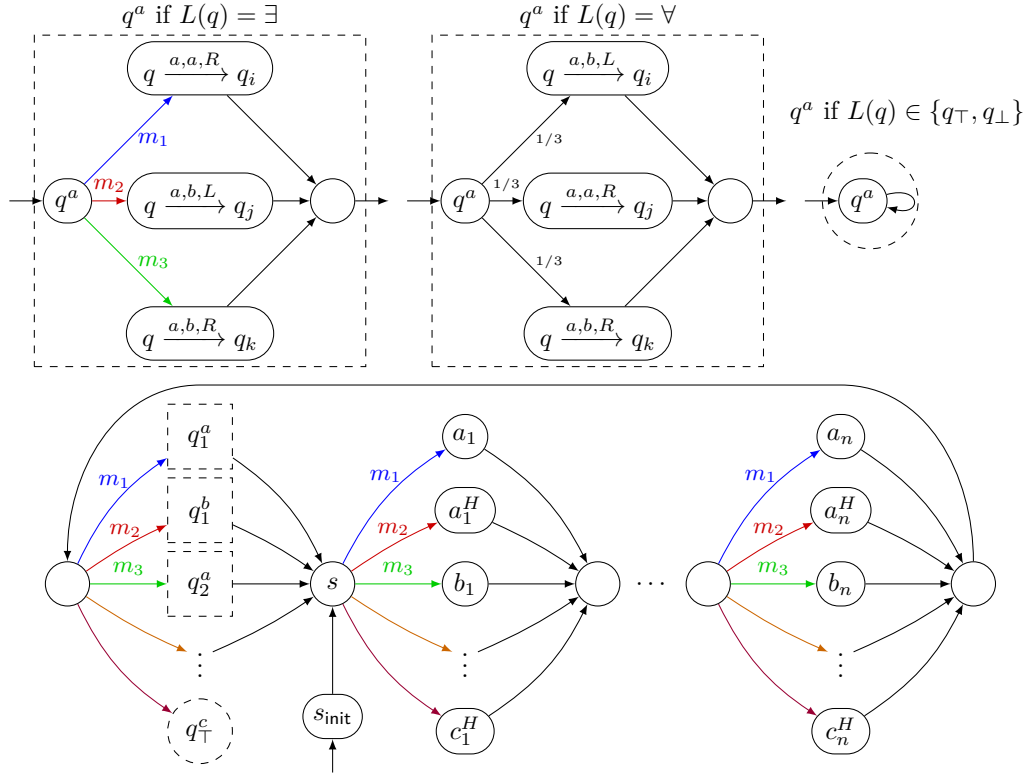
$q^a$ if $L(q) = \exists$

$q \xrightarrow{a,a,R} q_i$

$m_1$

$q^a$ $m_2$ $q \xrightarrow{a,b,L} q_j$

$m_3$

$q \xrightarrow{a,b,R} q_k$

$q^a$ if $L(q) = \forall$

$q \xrightarrow{a,b,L} q_i$

$1/3$

$q^a$ $1/3$ $q \xrightarrow{a,a,R} q_j$

$1/3$

$q \xrightarrow{a,b,R} q_k$

$q^a$ if $L(q) \in \{q_\top, q_\bot\}$

$q^a$

$q_1^a$

$m_1$

$q_1^b$

$m_2$

$m_3$ $q_2^a$

$\vdots$

$q_\top^c$

$s$

$s_{\mathsf{init}}$

$a_1$

$m_1$

$m_2$ $a_1^H$

$m_3$ $b_1$

$\vdots$

$c_1^H$

$\cdots$

$a_n$

$m_1$

$m_2$ $a_n^H$

$m_3$ $b_n$

$\vdots$

$c_n^H$